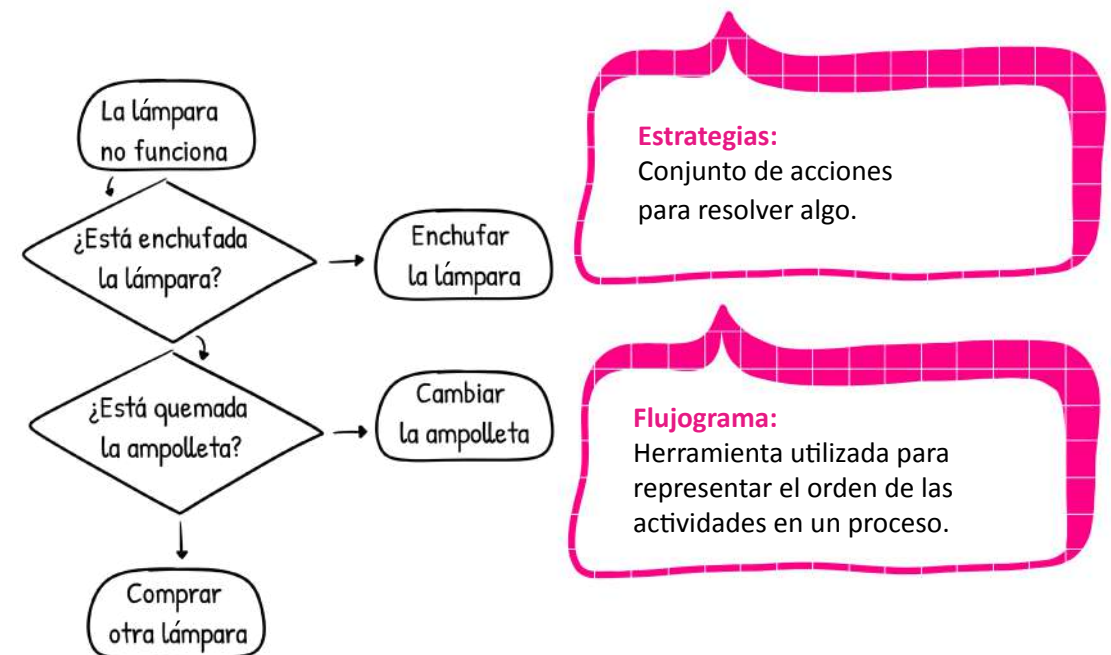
La lámpara no funciona

¿Está enchufada la lámpara?

Enchufar la lámpara

¿Está quemada la ampolleta?

Cambiar la ampolleta

Comprar otra lámpara

**Estrategias:**
Conjunto de acciones para resolver algo.

**Flujograma:**
Herramienta utilizada para representar el orden de las actividades en un proceso.